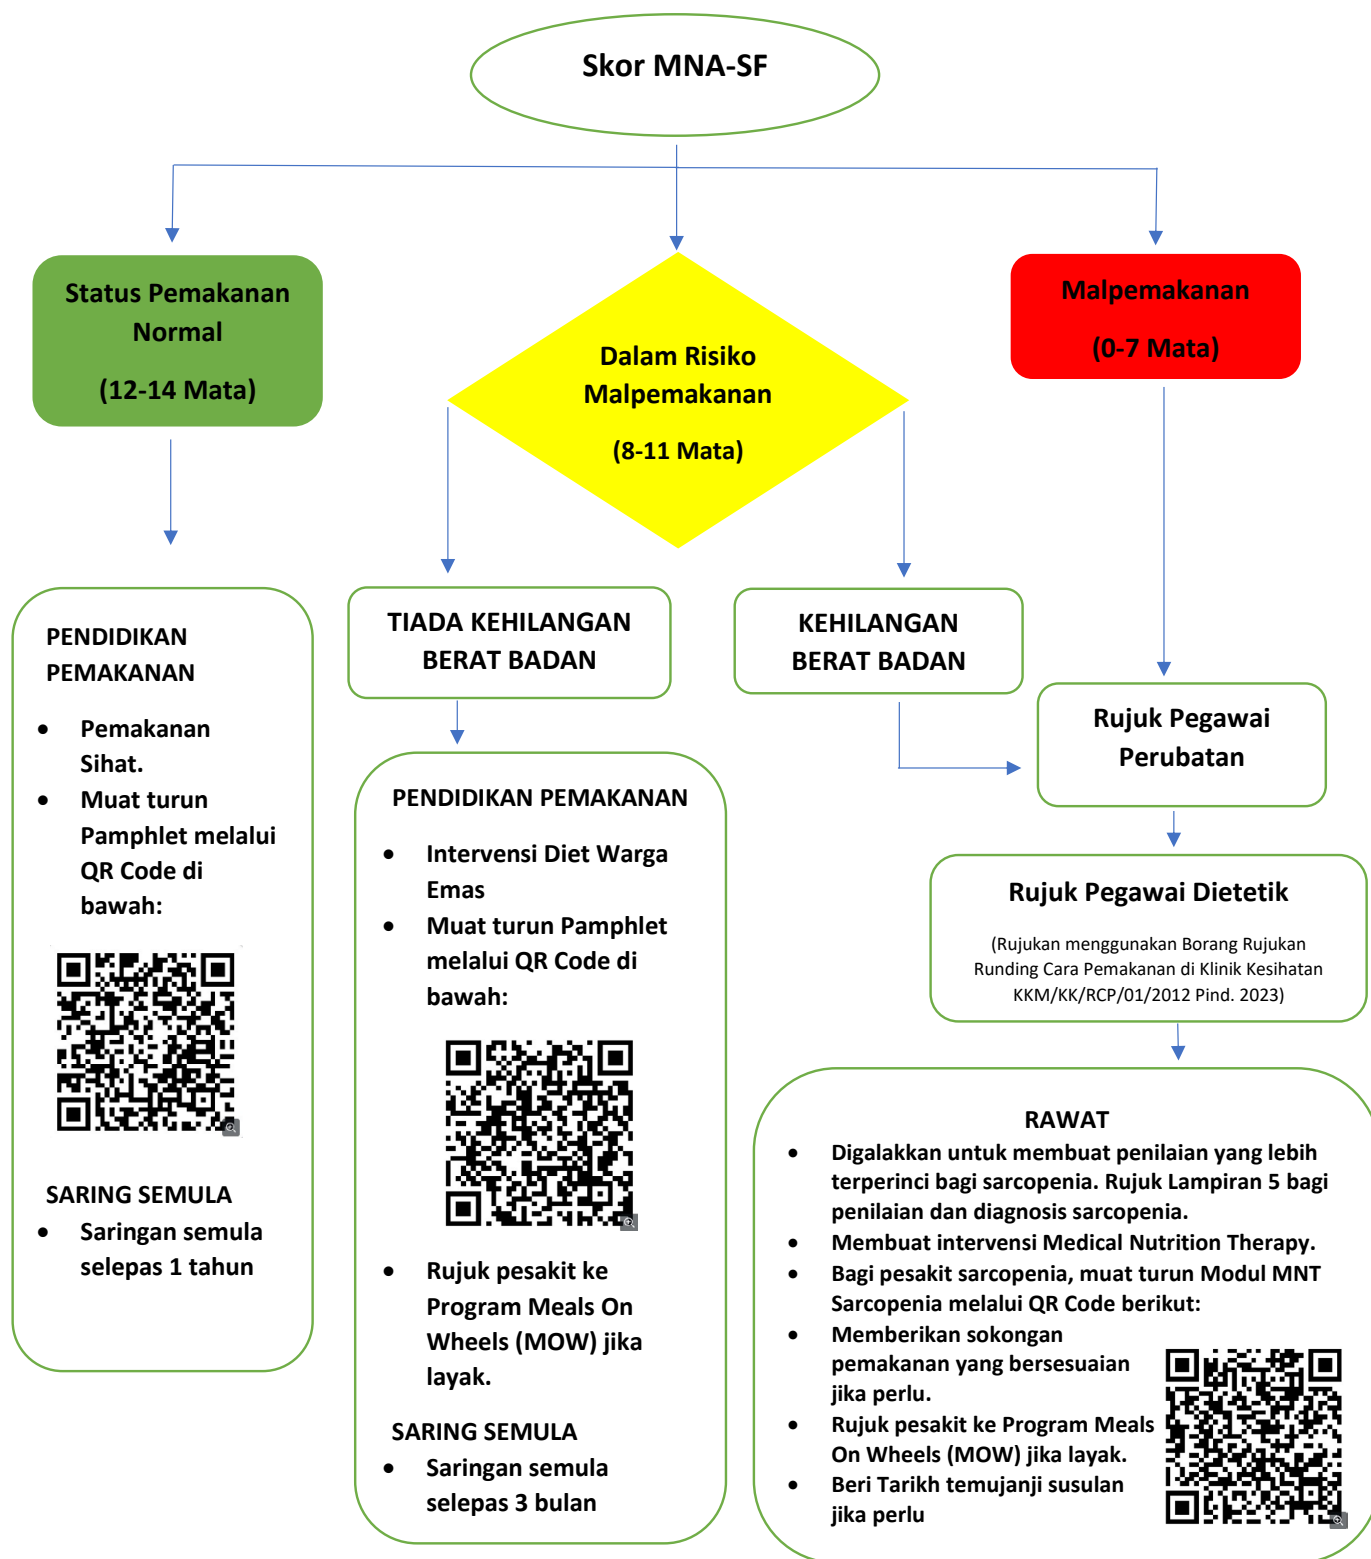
Skor MNA-SF

Status Pemakanan Normal

(12-14 Mata)

Dalam Risiko Malpemakanan

(8-11 Mata)

Malpemakanan

(0-7 Mata)

PENDIDIKAN PEMAKANAN

- Pemakanan Sihat.
- Muat turun Pamphlet melalui QR Code di bawah:

SARING SEMULA

- Saringan semula selepas 1 tahun

TIADA KEHILANGAN BERAT BADAN

PENDIDIKAN PEMAKANAN

- Intervensi Diet Warga Emas
- Muat turun Pamphlet melalui QR Code di bawah:

- Rujuk pesakit ke Program Meals On Wheels (MOW) jika layak.

SARING SEMULA

- Saringan semula selepas 3 bulan

KEHILANGAN BERAT BADAN

Rujuk Pegawai Perubatan

Rujuk Pegawai Dietetik

(Rujukan menggunakan Borang Rujukan Runding Cara Pemakanan di Klinik Kesihatan KKM/KK/RCP/01/2012 Pind. 2023)

RAWAT

- Digalakkan untuk membuat penilaian yang lebih terperinci bagi sarcopenia. Rujuk Lampiran 5 bagi penilaian dan diagnosis sarcopenia.
- Membuat intervensi Medical Nutrition Therapy.
- Bagi pesakit sarcopenia, muat turun Modul MNT Sarcopenia melalui QR Code berikut:
- Memberikan sokongan pemakanan yang bersesuaian jika perlu.
- Rujuk pesakit ke Program Meals On Wheels (MOW) jika layak.
- Beri Tarikh temujanji susulan jika perlu